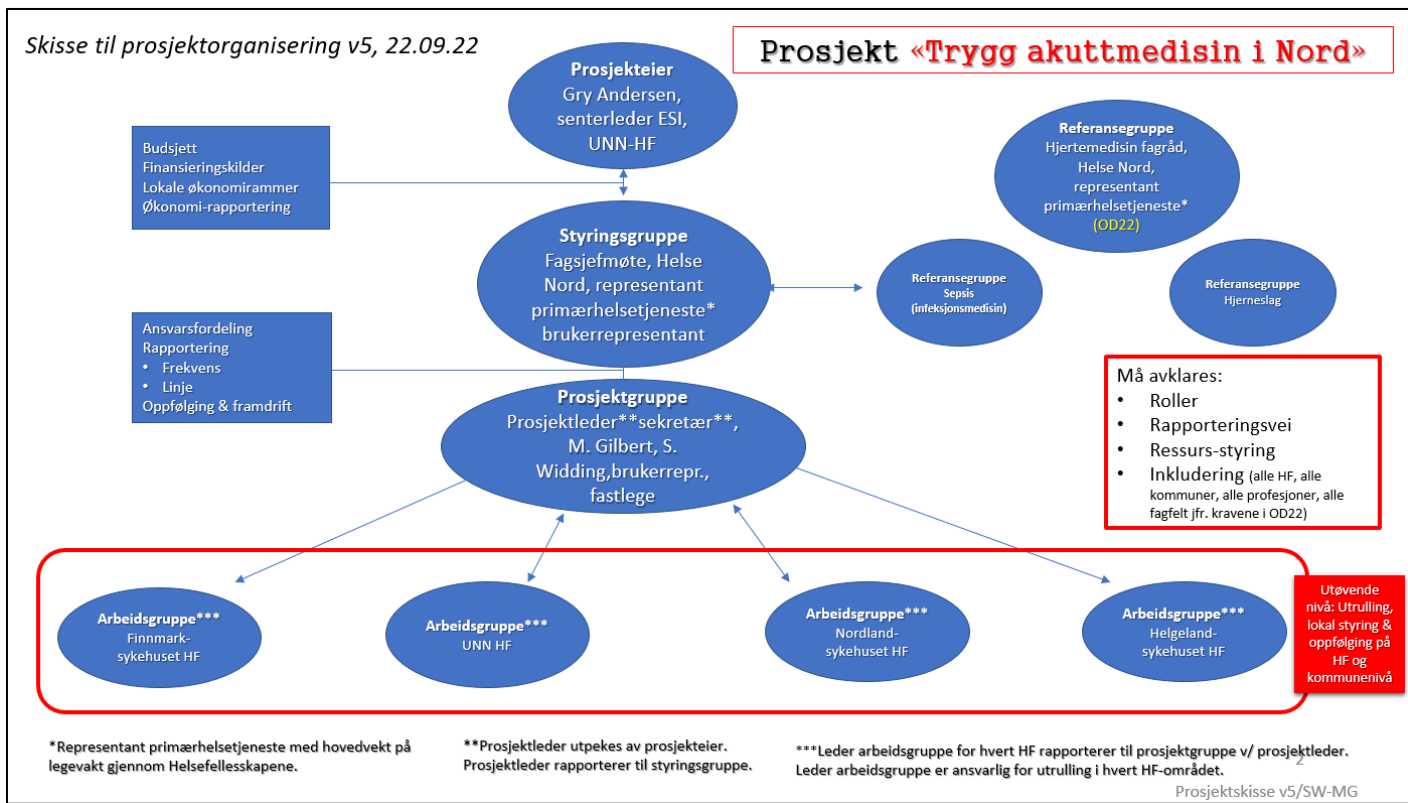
Skisse til prosjektorganisering v5, 22.09.22

Prosjekt «Trygg akuttmedisin i Nord»

Prosjekteier
Gry Andersen, senterleder ESI, UNN-HF

Budsjett
Finansieringskilder
Lokale økonomirammer
Økonomi-rapportering

Referansegruppe
Hjertemedisin fagråd, Helse Nord, representant primærhelsetjeneste* (OD22)

Styringsgruppe
Fagsjefmøte, Helse Nord, representant primærhelsetjeneste* brukerrepresentant

Referansegruppe
Sepsis
(infeksjonsmedisin)

Referansegruppe
Hjerneslag

Ansvarsfordeling
Rapportering
• Frekvens
• Linje
Oppfølging & framdrift

Må avklares:
• Roller
• Rapporteringsvei
• Ressurs-styring
• Inkludering (alle HF, alle kommuner, alle profesjoner, alle fagfelt jfr. kravene i OD22)

Prosjektgruppe
Prosjektleder**sekretær**, M. Gilbert, S. Widding,brukerrepr., fastlege

Arbeidsgruppe***
Finnmark-sykehuset HF

Arbeidsgruppe***
UNN HF

Arbeidsgruppe***
Nordland-sykehuset HF

Arbeidsgruppe***
Helgeland-sykehuset HF

Utøvende nivå: Utrulling, lokal styring & oppfølging på HF og kommunenivå

*Representant primærhelsetjeneste med hovedvekt på legevakt gjennom Helsefellesskapene.

**Prosjektleder utpekes av prosjekteier. Prosjektleder rapporterer til styringsgruppe.

***Leder arbeidsgruppe for hvert HF rapporterer til prosjektgruppe v/ prosjektleder. Leder arbeidsgruppe er ansvarlig for utrulling i hvert HF-området.

2

Prosjektskisse v5/SW-MG